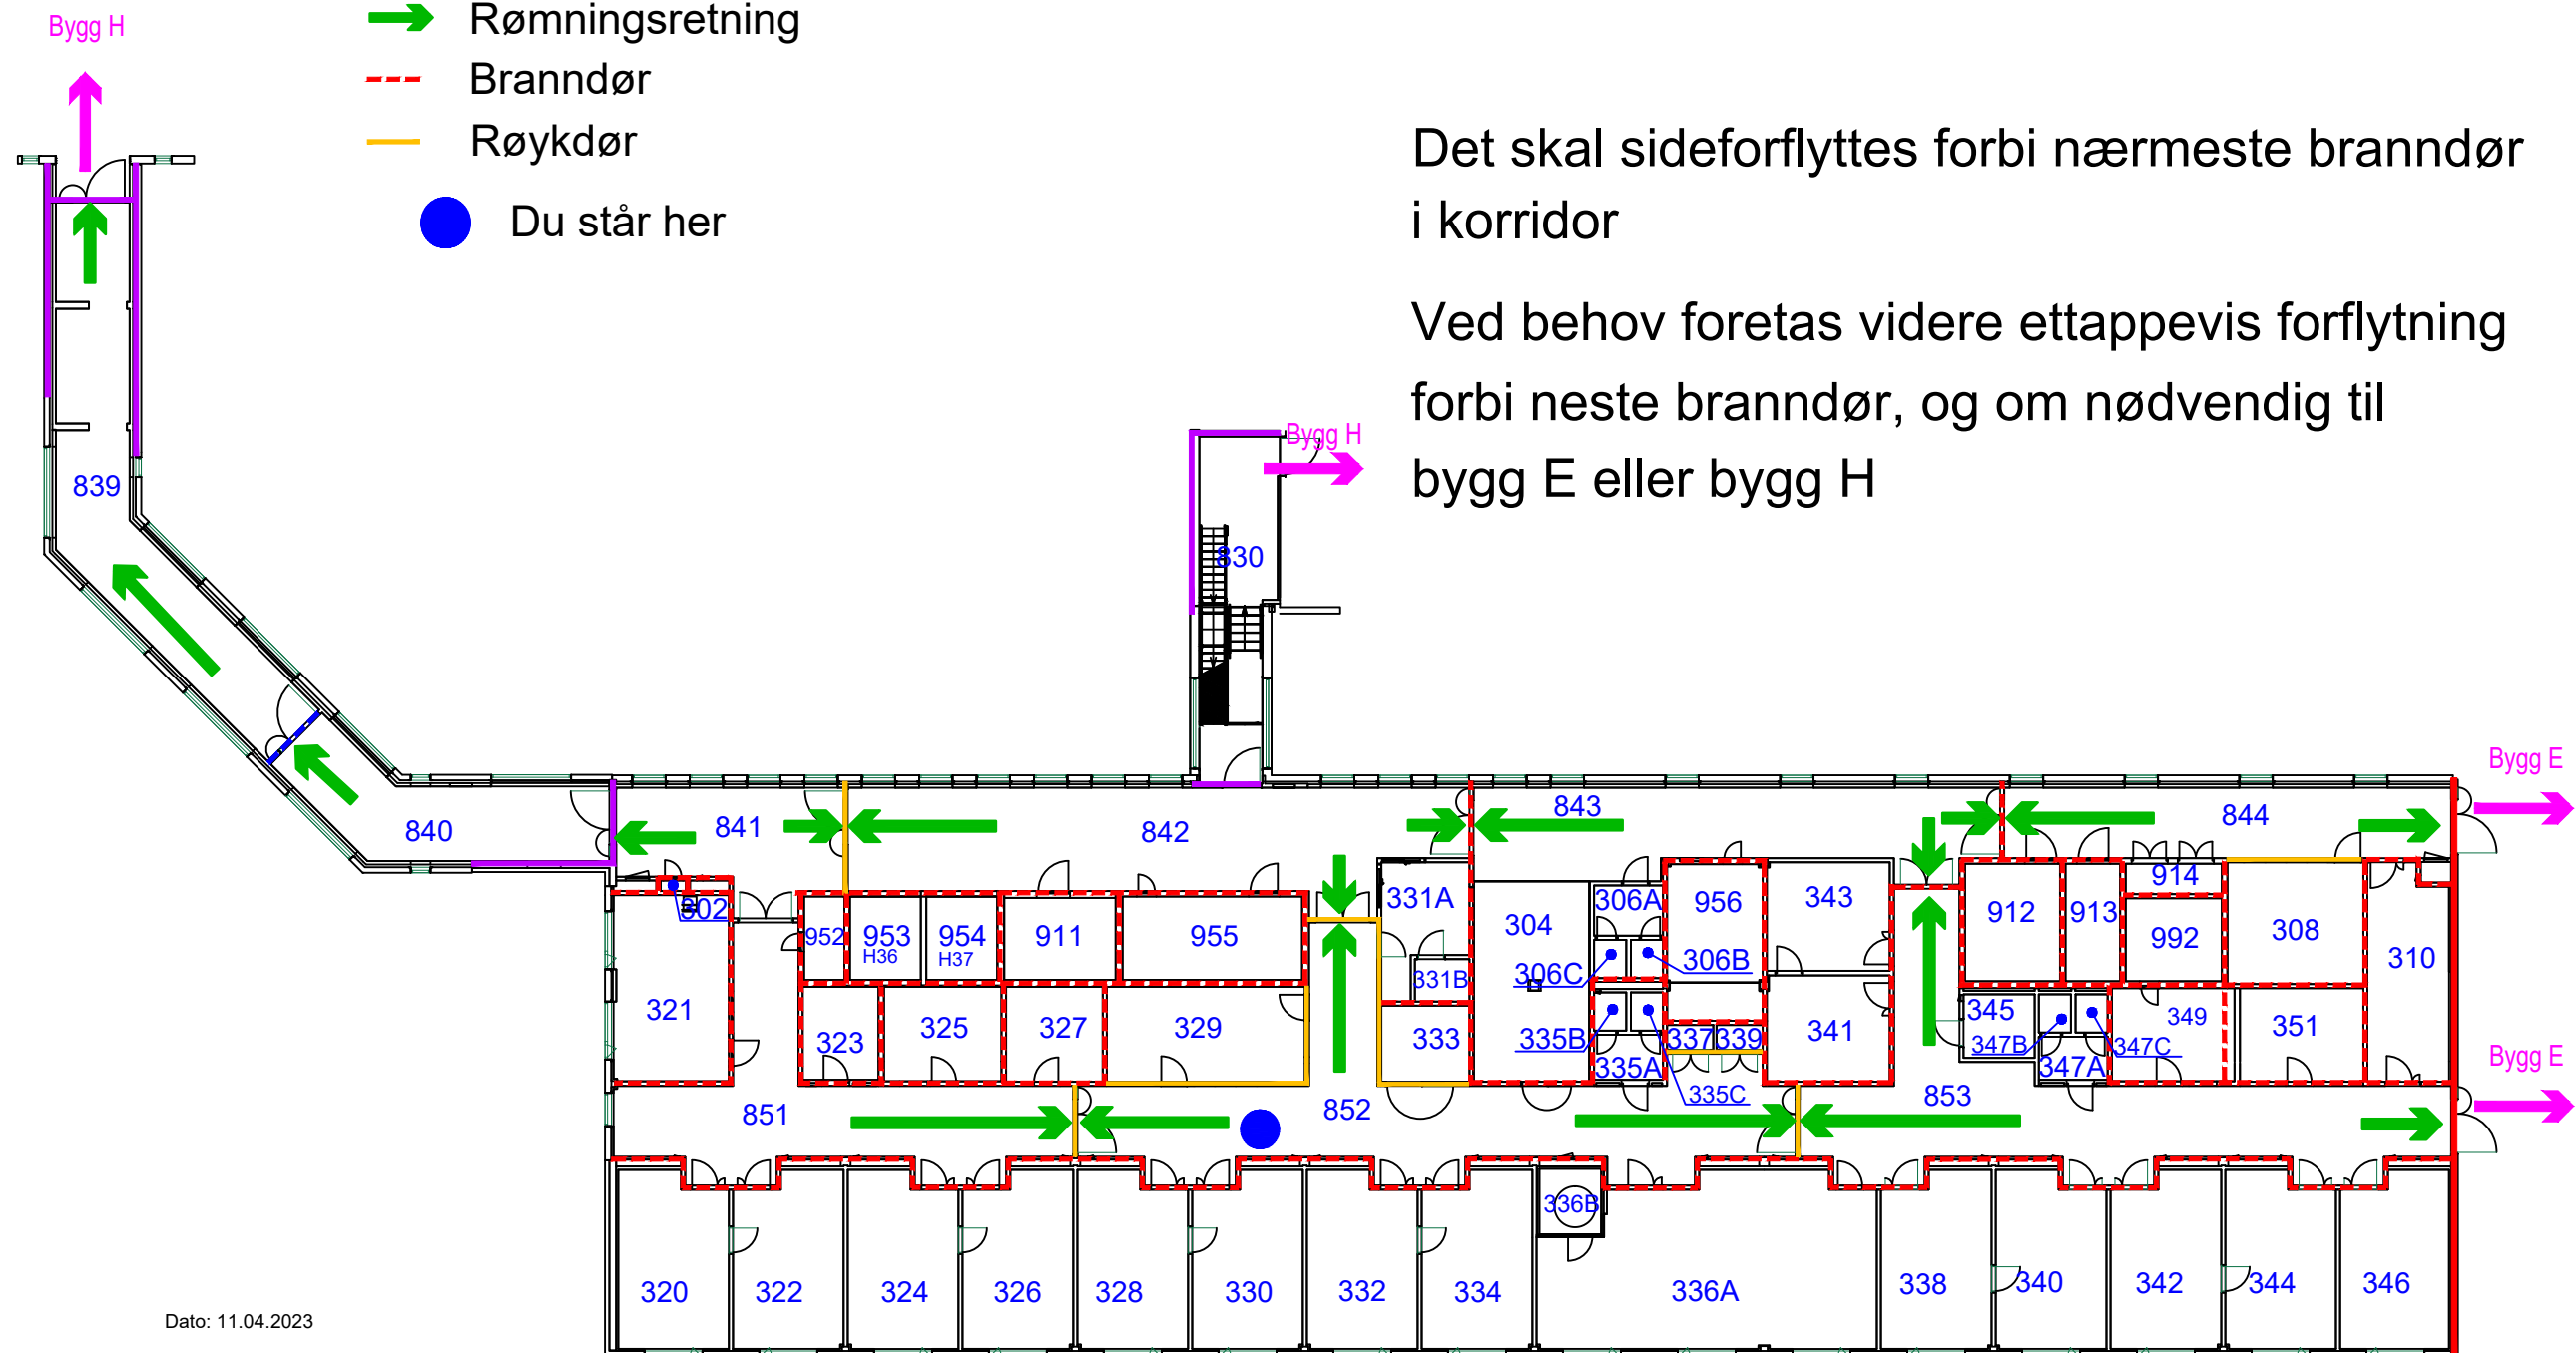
Bygg H

Rømningsretning

Branndør

Røykdør

Du står her

Det skal sideforflyttes forbi nærmeste branndør i korridor

Ved behov foretas videre ettappevis forflytning forbi neste branndør, og om nødvendig til bygg E eller bygg H

Bygg H

830

839

840

841

842

843

844

Bygg E

Bygg E

802

321

952

953
H36

954
H37

911

955

331A

304

306A

956

343

912

913

914

992

308

310

331B

306C

306B

323

325

327

329

333

335B

335A

337

339

341

345

347B

347A

349

347C

351

335C

851

852

853

336B

320

322

324

326

328

330

332

334

336A

338

340

342

344

346

Dato: 11.04.2023